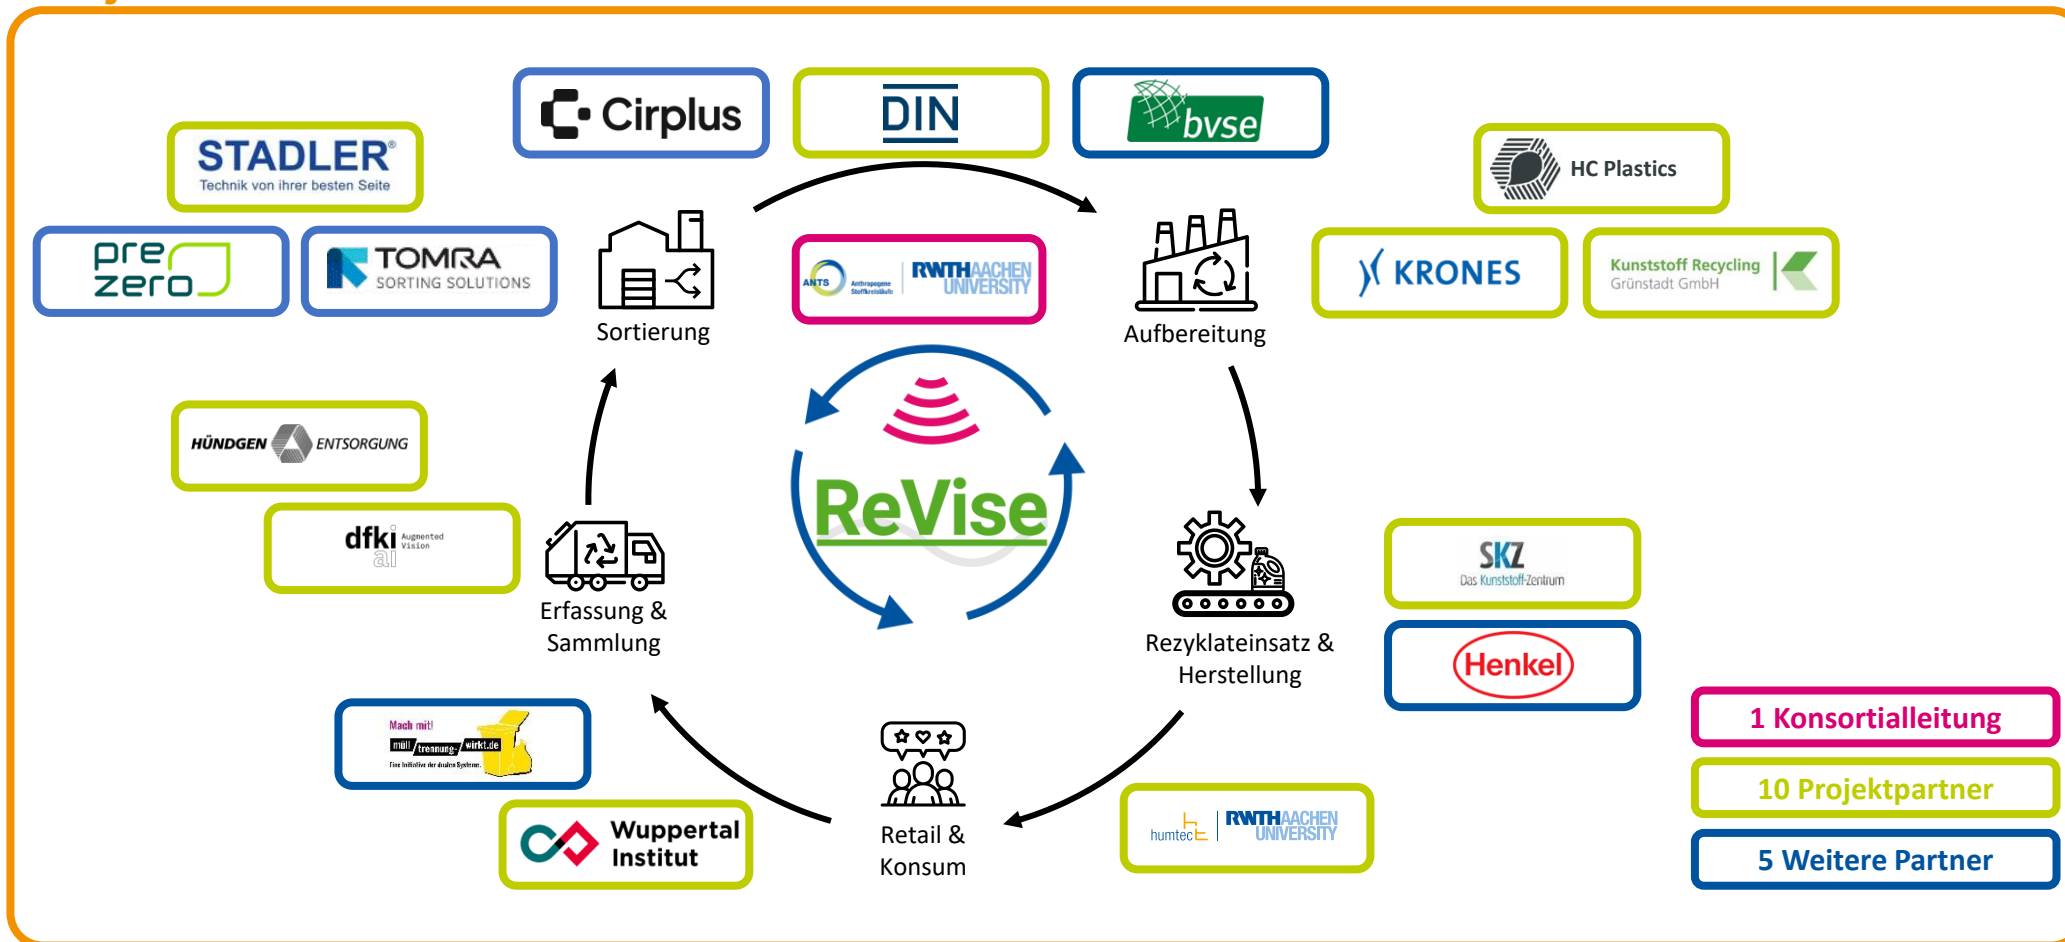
Cirplus

DIN

bvse

STADLER
Technik von ihrer besten Seite

HC Plastics

pre zero

TOMRA
SORTING SOLUTIONS

Sortierung

ANTS Anthropogene Stoffkreisläufe | RWTH AACHEN UNIVERSITY

Aufbereitung

KRONES

Kunststoff Recycling
Grünstadt GmbH

HÜNDGEN ENTSORGUNG

ReVise

dfki Augmented Vision
ai

Erfassung & Sammlung

SKZ
Das Kunststoff-Zentrum

Rezyklateinsatz & Herstellung

Henkel

Mach mit!
mülltrennung-wirkt.de
Eine Initiative der dualen Systeme

Retail & Konsum

humtec | RWTH AACHEN UNIVERSITY

Wuppertal Institut

1 Konsortialleitung

10 Projektpartner

5 Weitere Partner